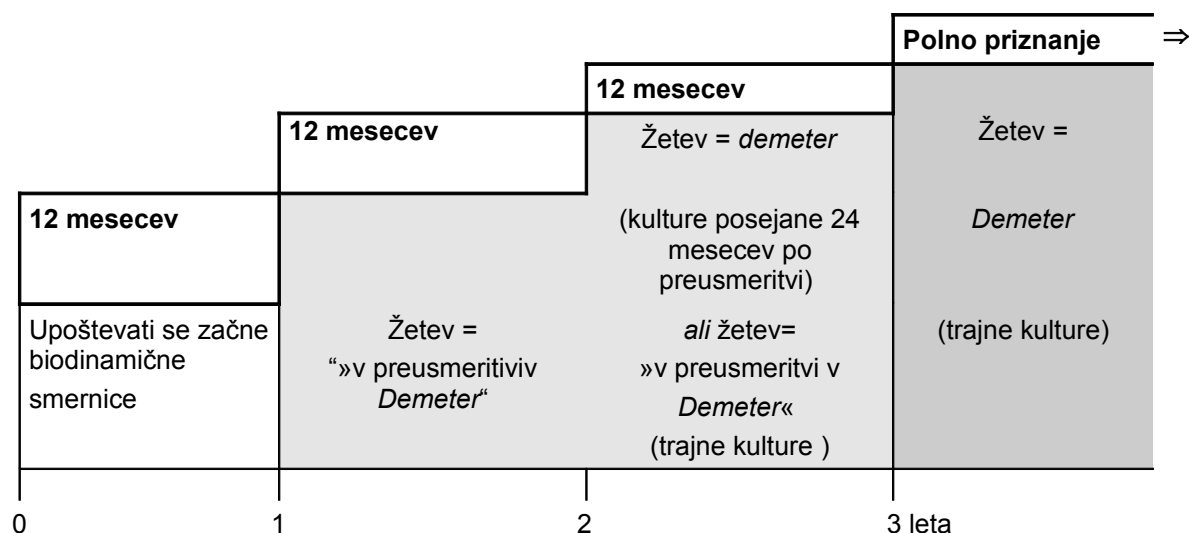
Polno priznanje ⇒

12 mesecev

12 mesecev

12 mesecev

Upoštevati se začne biodinamične smernice

Žetev = “»v preusmeritiviv *Demeter*“

Žetev = *demeter*

(kulture posejane 24 mesecev po preusmeritvi)

*ali* žetev= »v preusmeritvi v *Demeter*«

(trajne kulture )

Žetev =

*Demeter*

(trajne kulture)

0

1

2

3 leta